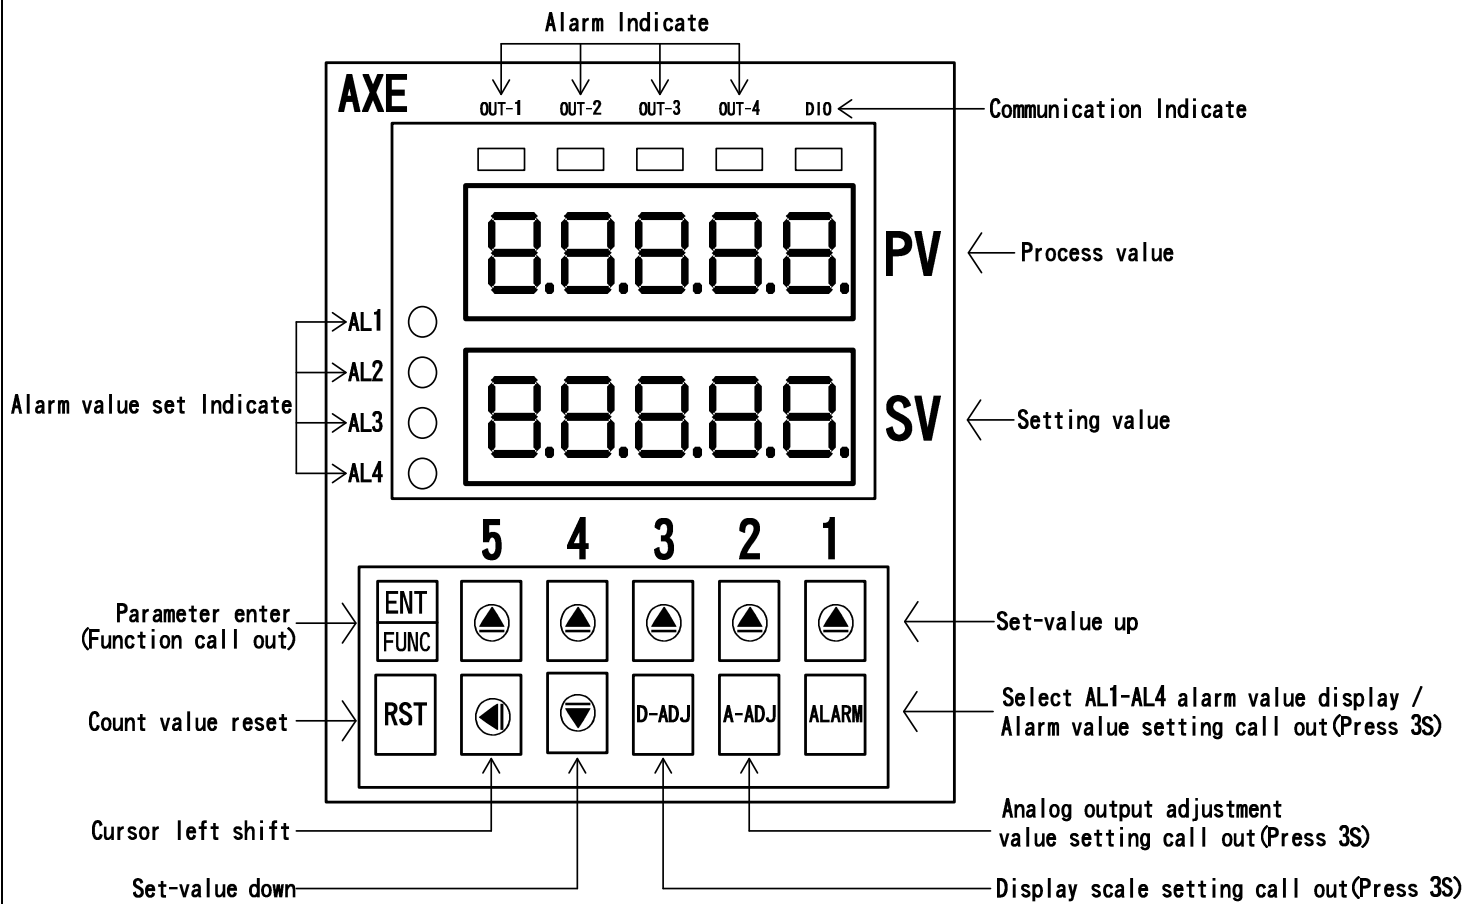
Alarm Indicate

AXE

OUT-1 OUT-2 OUT-3 OUT-4 DIO

Communication Indicate

8.8.8.8.8.

PV

Process value

AL1
AL2
AL3
AL4

Alarm value set Indicate

8.8.8.8.8.

SV

Setting value

5 4 3 2 1

Parameter enter (Function call out)

ENT
FUNC

Set-value up

Count value reset

RST

D-ADJ

A-ADJ

ALARM

Select AL1-AL4 alarm value display / Alarm value setting call out(Press 3S)

Cursor left shift

Analog output adjustment value setting call out(Press 3S)

Set-value down

Display scale setting call out(Press 3S)